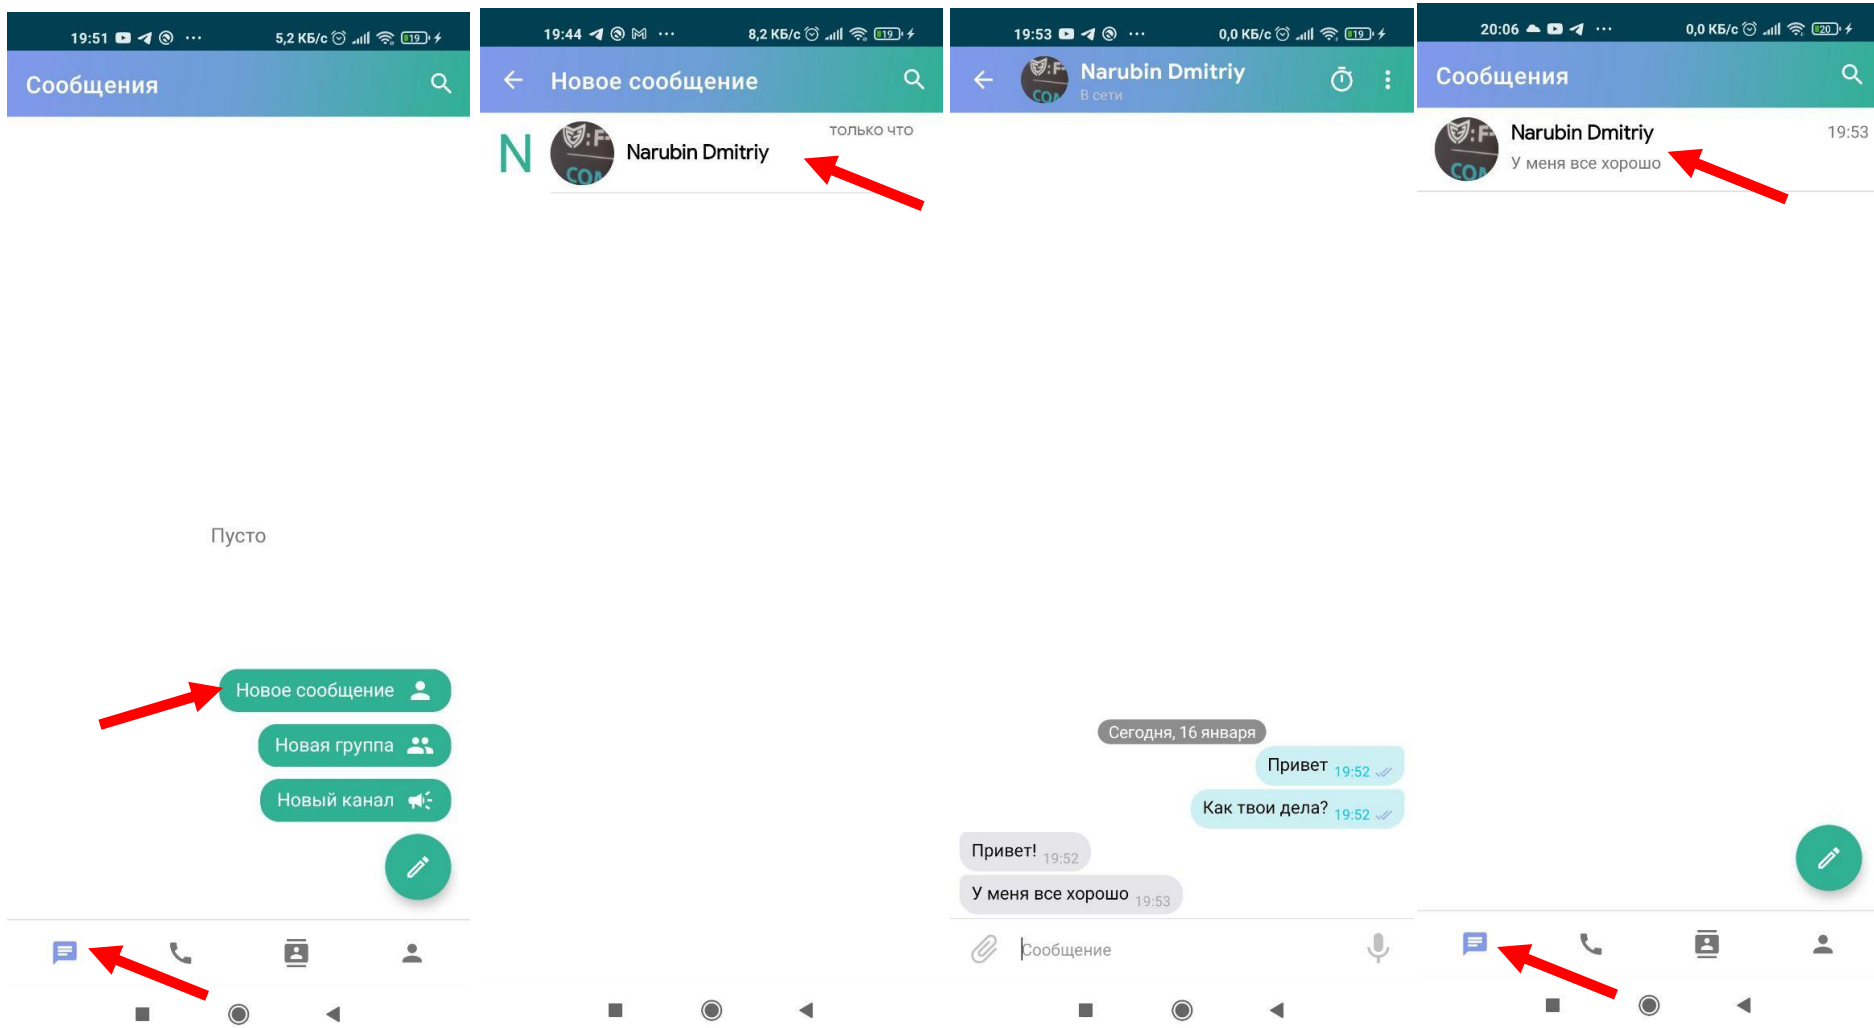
19:51 ··· 5,2 КБ/с 19

Сообщения

Пусто

Новое сообщение

Новая группа

Новый канал

19:44 ··· 8,2 КБ/с 19

Новое сообщение

N

Narubin Dmitriy

только что

19:53 ··· 0,0 КБ/с 19

Narubin Dmitriy

В сети

Сегодня, 16 января

Привет 19:52

Как твои дела? 19:52

Привет! 19:52

У меня все хорошо 19:53

Сообщение

20:06 ··· 0,0 КБ/с 20

Сообщения

Narubin Dmitriy

19:53

У меня все хорошо